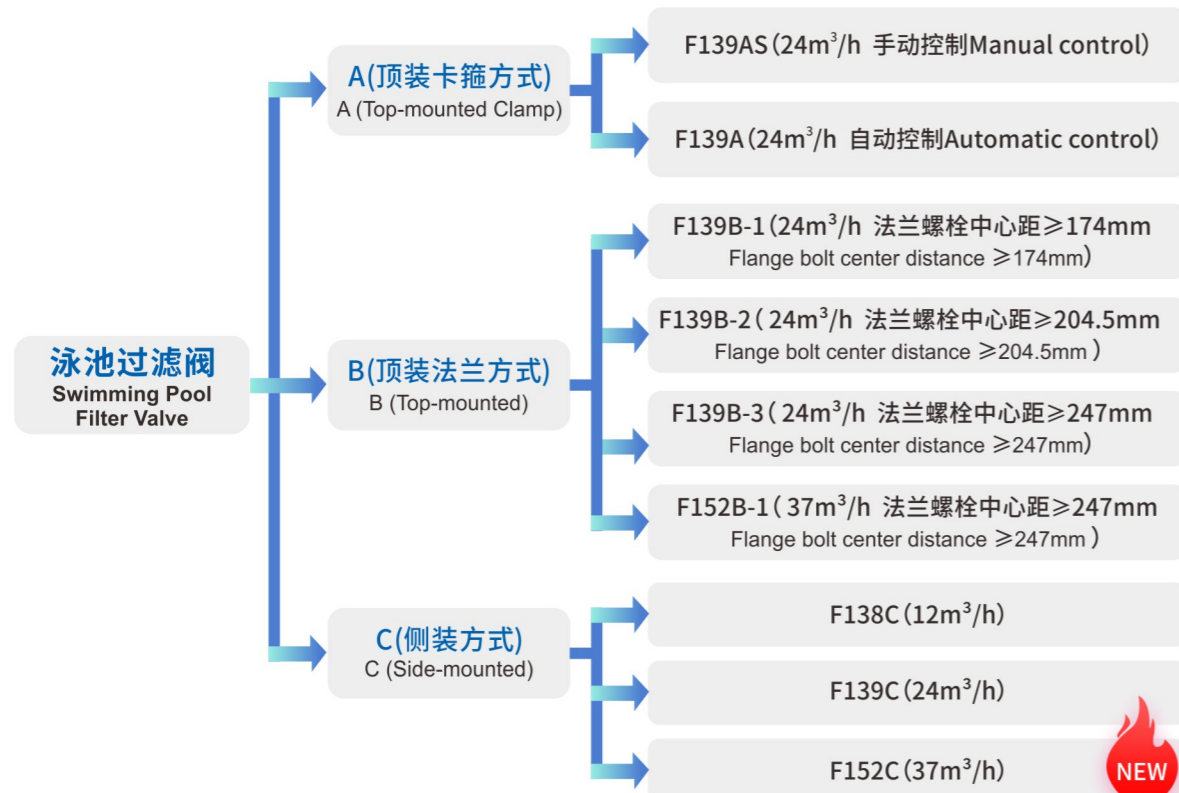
泳池过滤阀
Swimming Pool Filter Valve

A(顶装卡箍方式)
A (Top-mounted Clamp)

F139AS（$24m^3/h$ 手动控制Manual control）

F139A（$24m^3/h$ 自动控制Automatic control）

B(顶装法兰方式)
B (Top-mounted)

F139B-1（$24m^3/h$ 法兰螺栓中心距≥174mm Flange bolt center distance ≥174mm）

F139B-2（ $24m^3/h$ 法兰螺栓中心距≥204.5mm Flange bolt center distance ≥204.5mm ）

F139B-3（ $24m^3/h$ 法兰螺栓中心距≥247mm Flange bolt center distance ≥247mm）

F152B-1（ $37m^3/h$ 法兰螺栓中心距≥247mm Flange bolt center distance ≥247mm ）

C(侧装方式)
C (Side-mounted)

F138C（$12m^3/h$）

F139C（$24m^3/h$）

F152C（$37m^3/h$）

NEW